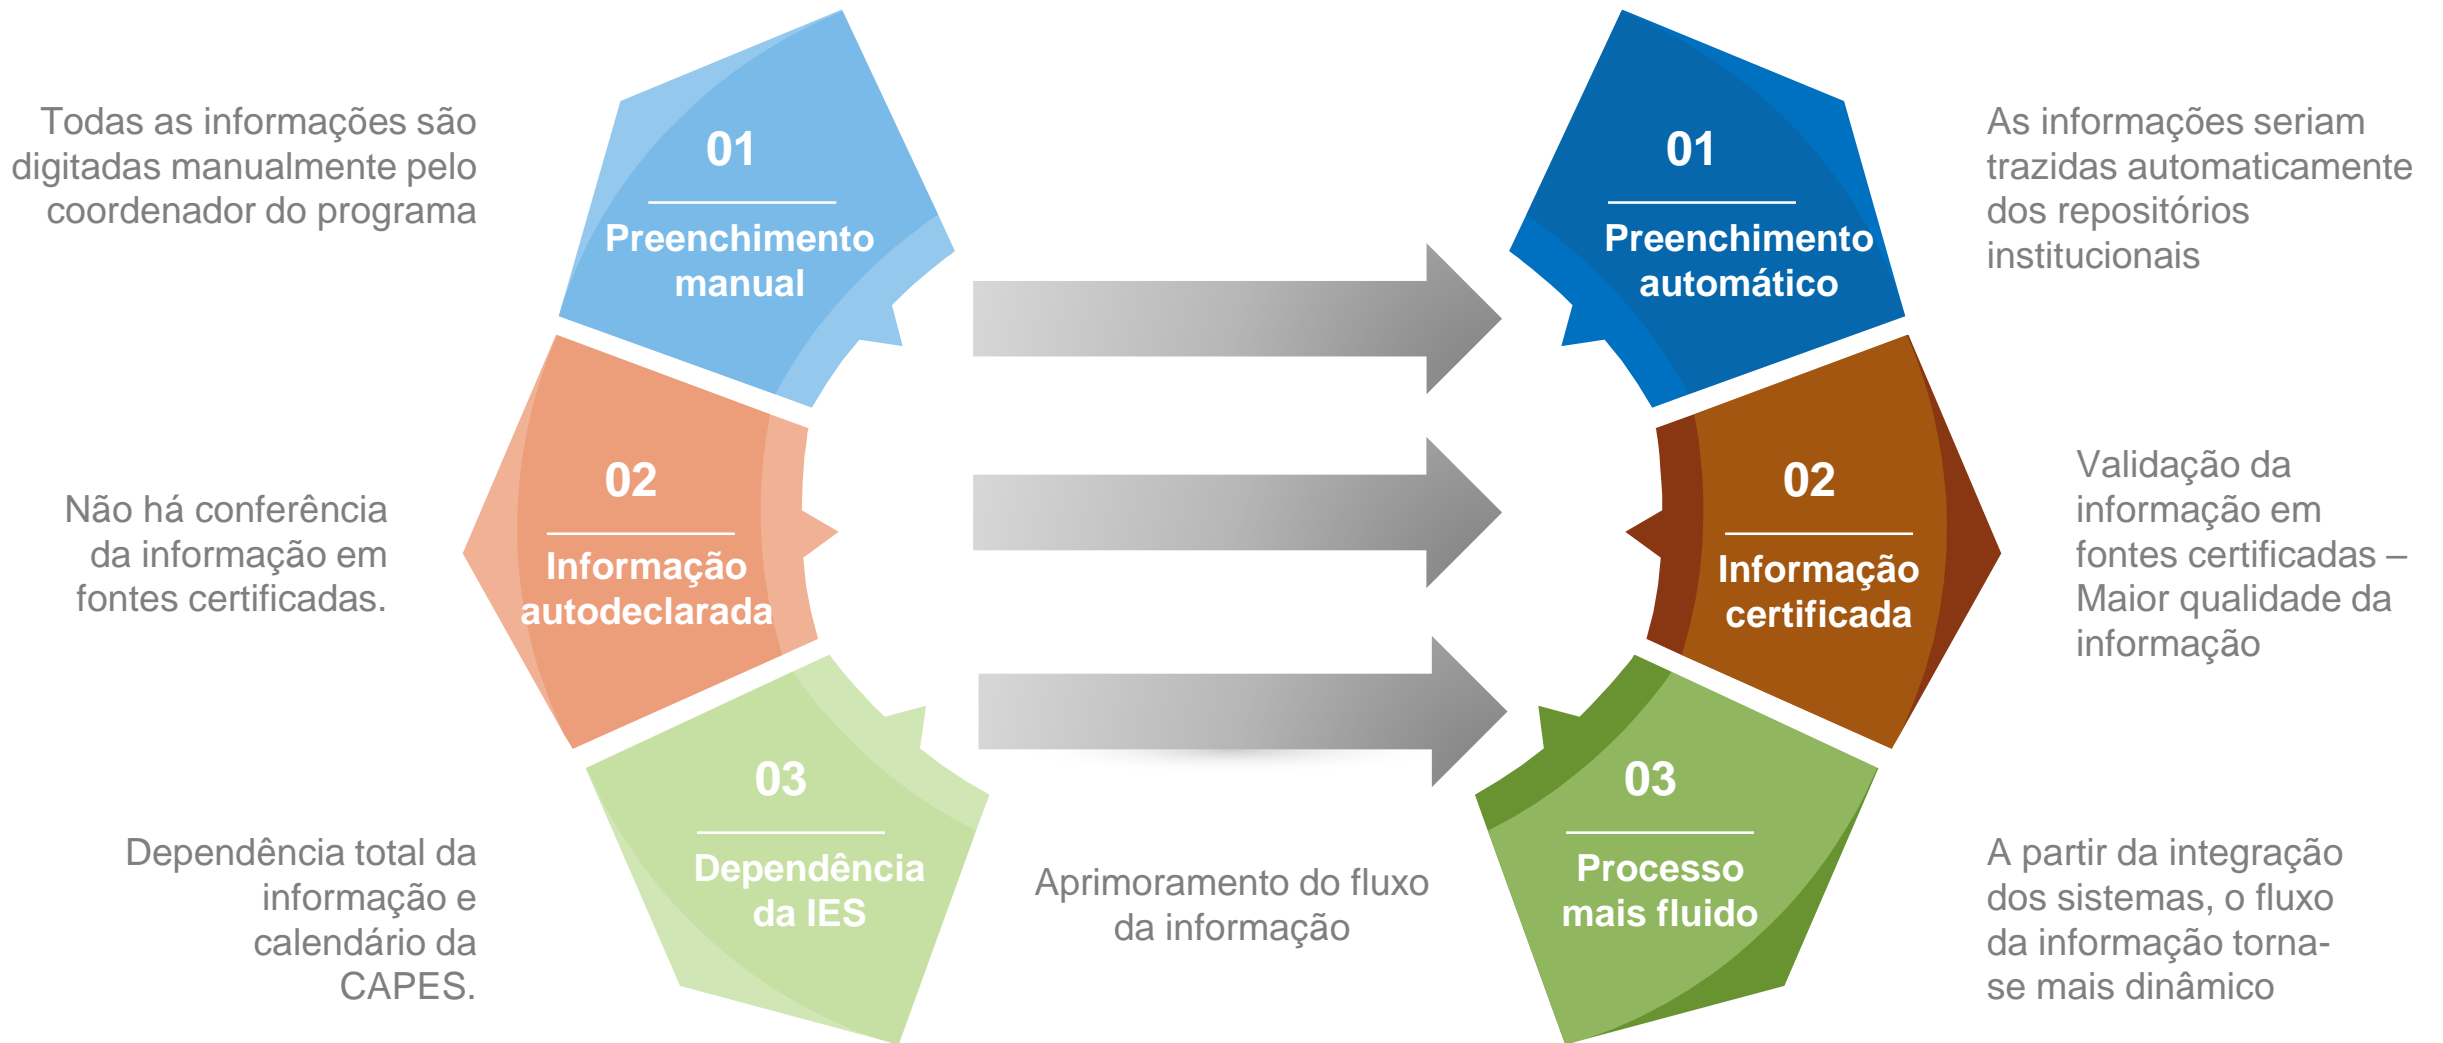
Todas as informações são digitadas manualmente pelo coordenador do programa

01
Preenchimento manual

01
Preenchimento automático

As informações seriam trazidas automaticamente dos repositórios institucionais

Não há conferência da informação em fontes certificadas.

02
Informação autodeclarada

02
Informação certificada

Validação da informação em fontes certificadas – Maior qualidade da informação

Dependência total da informação e calendário da CAPES.

03
Dependência da IES

Aprimoramento do fluxo da informação

03
Processo mais fluido

A partir da integração dos sistemas, o fluxo da informação torna-se mais dinâmico